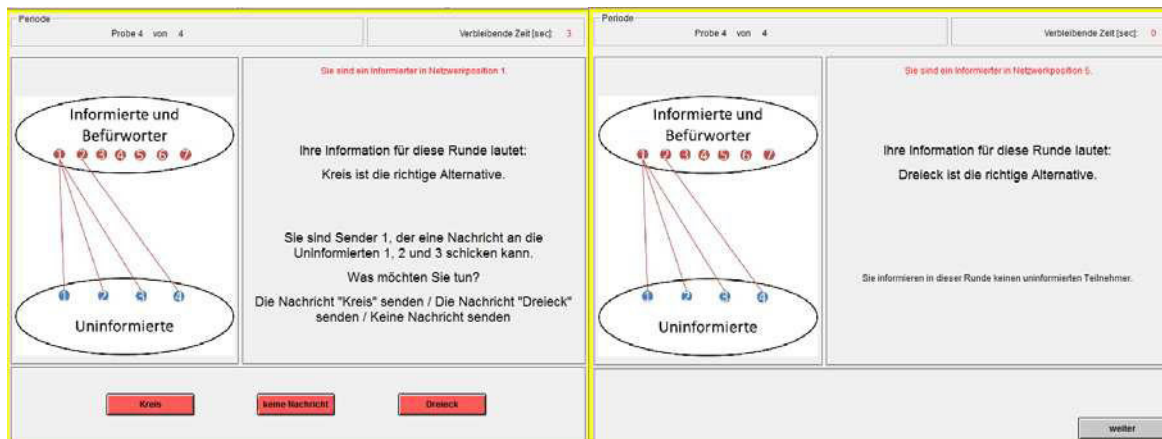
Periode

Probe 4 von 4

Verbleibende Zeit [sec]: 3

Informierte und Befürworter

1 2 3 4 5 6 7

1 2 3 4

Uninformierte

Sie sind ein Informierter in Netzwerkposition 1.

Ihre Information für diese Runde lautet:

Kreis ist die richtige Alternative.

Sie sind Sender 1, der eine Nachricht an die Uninformierten 1, 2 und 3 schicken kann.

Was möchten Sie tun?

Die Nachricht "Kreis" senden / Die Nachricht "Dreieck" senden / Keine Nachricht senden

Kreis

keine Nachricht

Dreieck

Periode

Probe 4 von 4

Verbleibende Zeit [sec]: 0

Informierte und Befürworter

1 2 3 4 5 6 7

1 2 3 4

Uninformierte

Sie sind ein Informierter in Netzwerkposition 5.

Ihre Information für diese Runde lautet:

Dreieck ist die richtige Alternative.

Sie informieren in dieser Runde keinen uninformierten Teilnehmer.

weiter